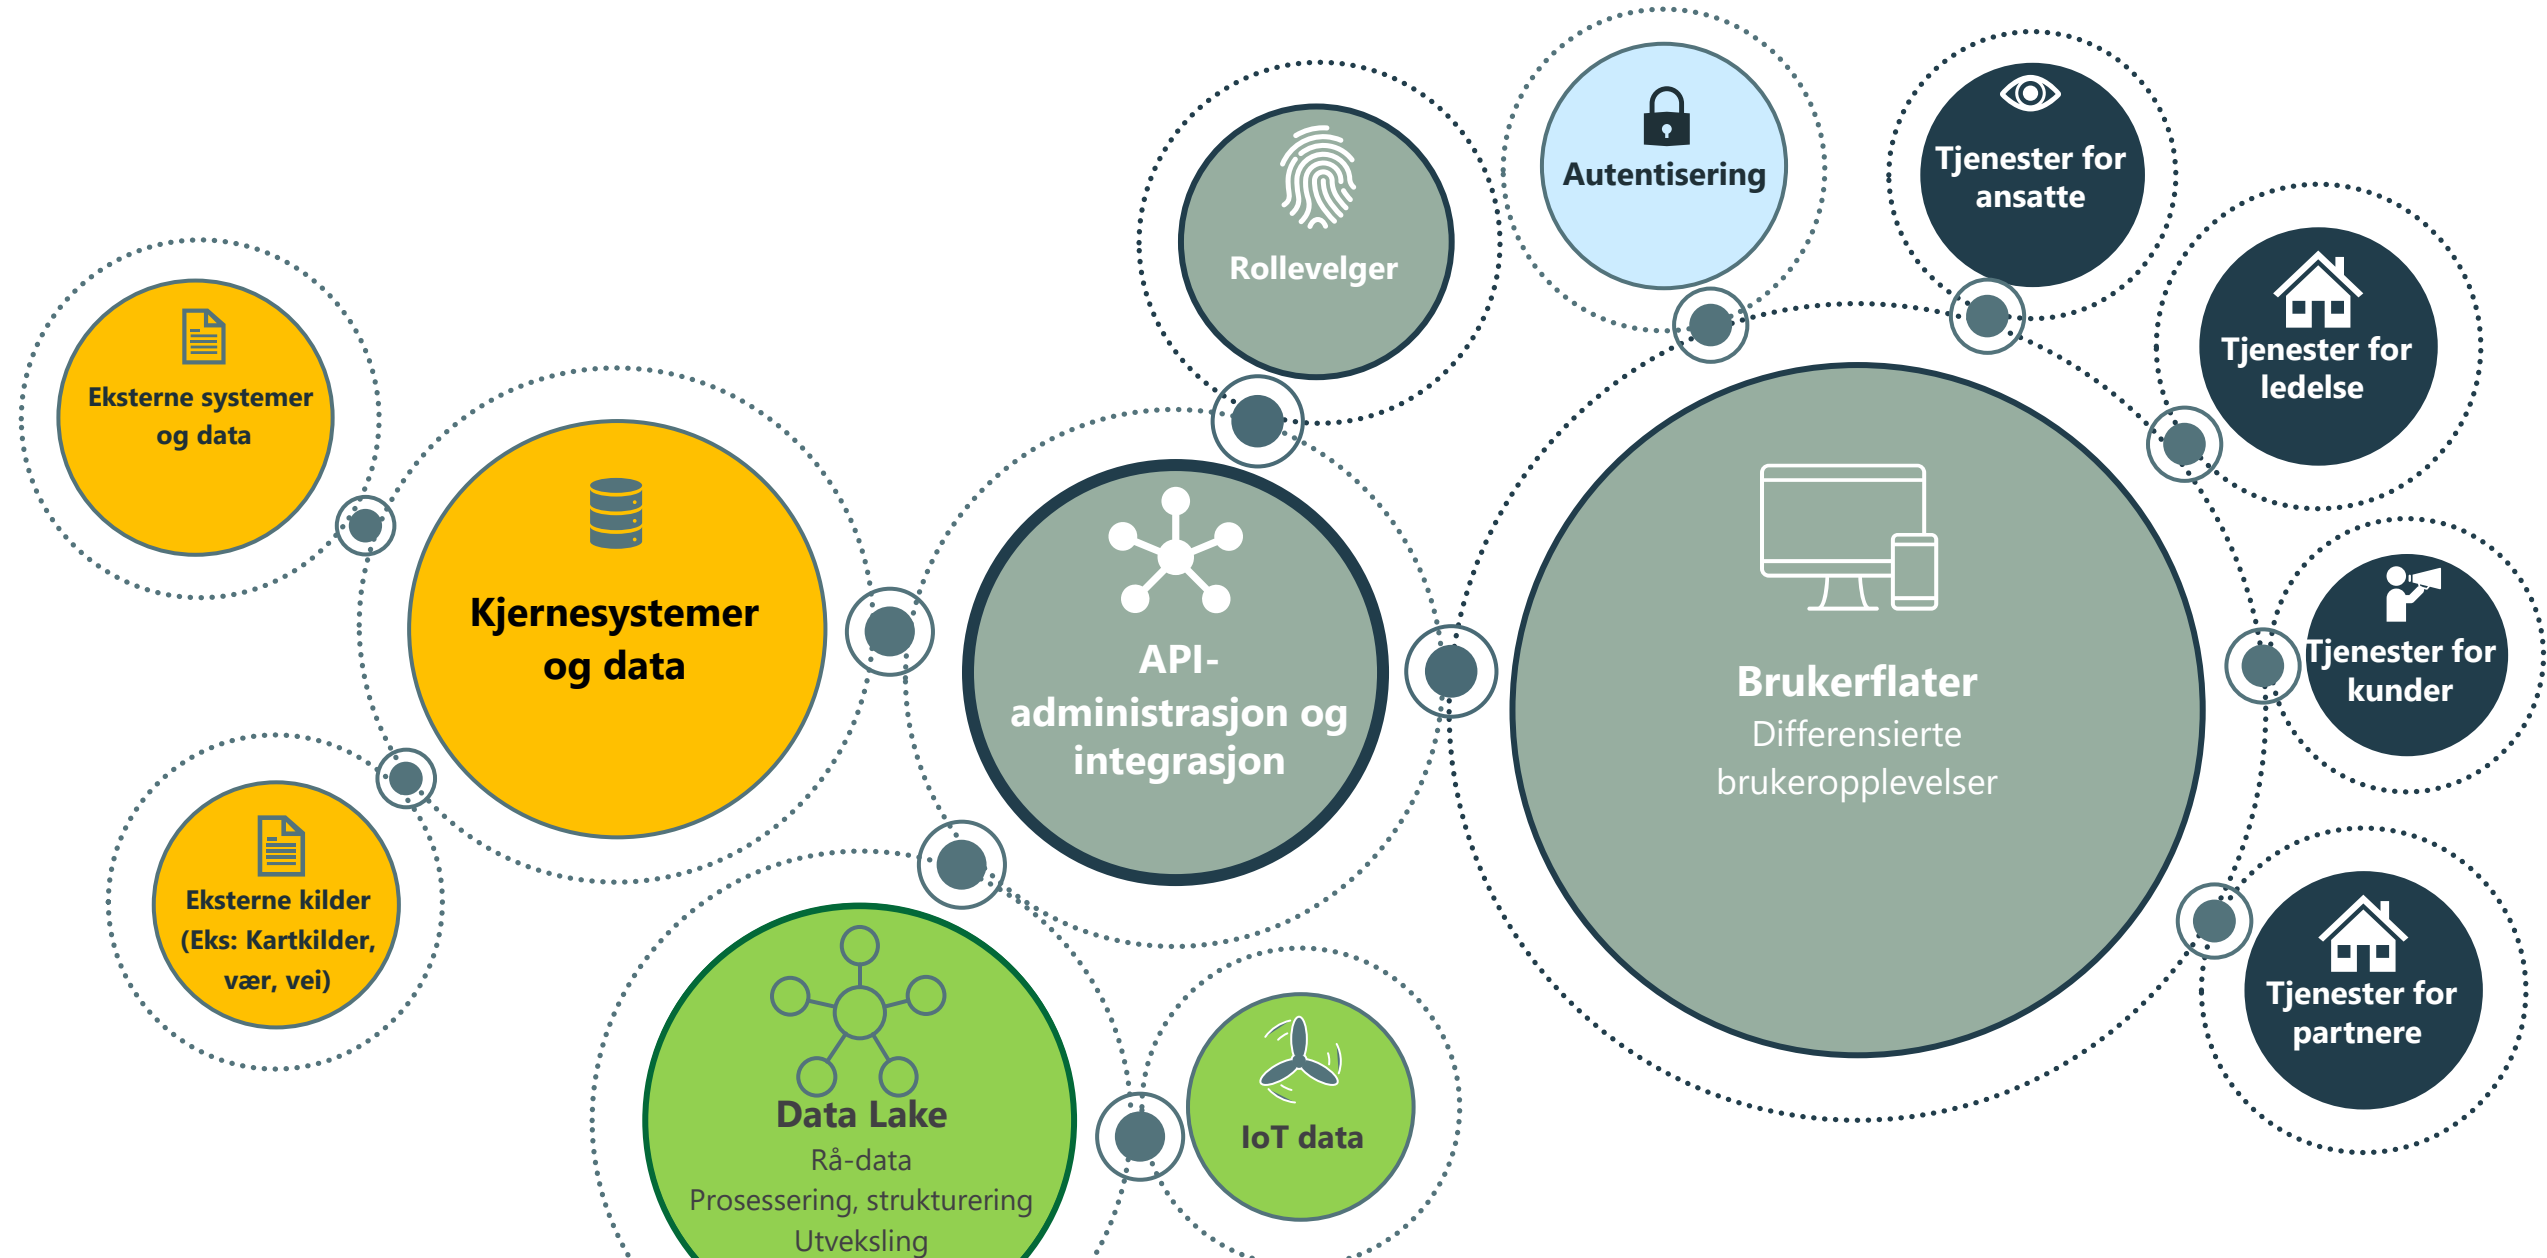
Eksterne systemer og data

Kjernesystemer og data

Eksterne kilder (Eks: Kartkilder, vær, vei)

Rollevelger

Autentisering

Tjenester for ansatte

Tjenester for ledelse

API-administrasjon og integrasjon

Brukerflater
Differensierte brukeropplevelser

Tjenester for kunder

Tjenester for partnere

Data Lake
Rå-data
Prosessering, strukturering
Utveksling

IoT data